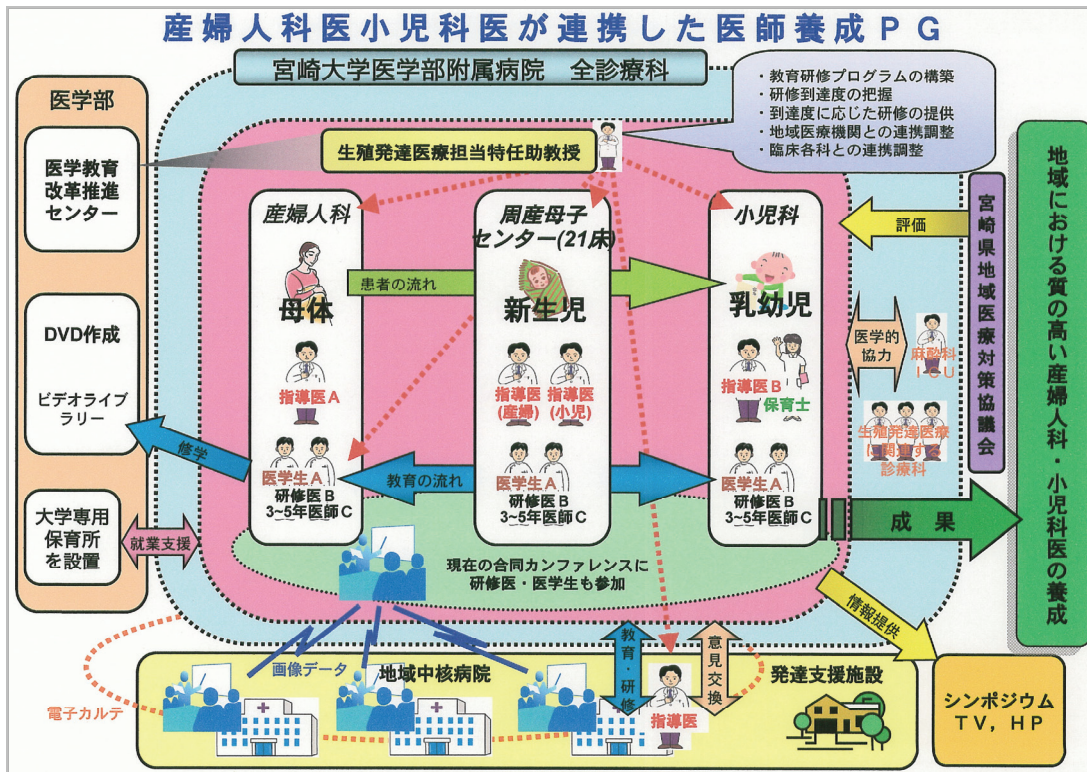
産婦人科医小児科医が連携した医師養成ＰＧ

宮崎大学医学部附属病院　全診療科

・教育研修プログラムの構築
・研修到達度の把握
・到達度に応じた研修の提供
・地域医療機関との連携調整
・臨床各科との連携調整

医学部

医学教育改革推進センター

DVD作成

ビデオライブラリー

大学専用保育所を設置

生殖発達医療担当特任助教授

産婦人科

周産母子センター(21床)

小児科

患者の流れ

母体

新生児

乳幼児

指導医Ａ

指導医(産婦)

指導医(小児)

指導医Ｂ

保育士

医学生Ａ
研修医Ｂ
3~5年医師Ｃ

医学生Ａ
研修医Ｂ
3~5年医師Ｃ

医学生Ａ
研修医Ｂ
3~5年医師Ｃ

教育の流れ

修学

就業支援

現在の合同カンファレンスに研修医・医学生も参加

評価

医学的協力

麻酔科
ＩＣＵ

生殖発達医療に関連する診療科

宮崎県地域医療対策協議会

成　果

地域における質の高い産婦人科・小児科医の養成

情報提供

シンポジウム
ＴＶ，ＨＰ

画像データ

地域中核病院

電子カルテ

教育・研修

意見交換

指導医

発達支援施設